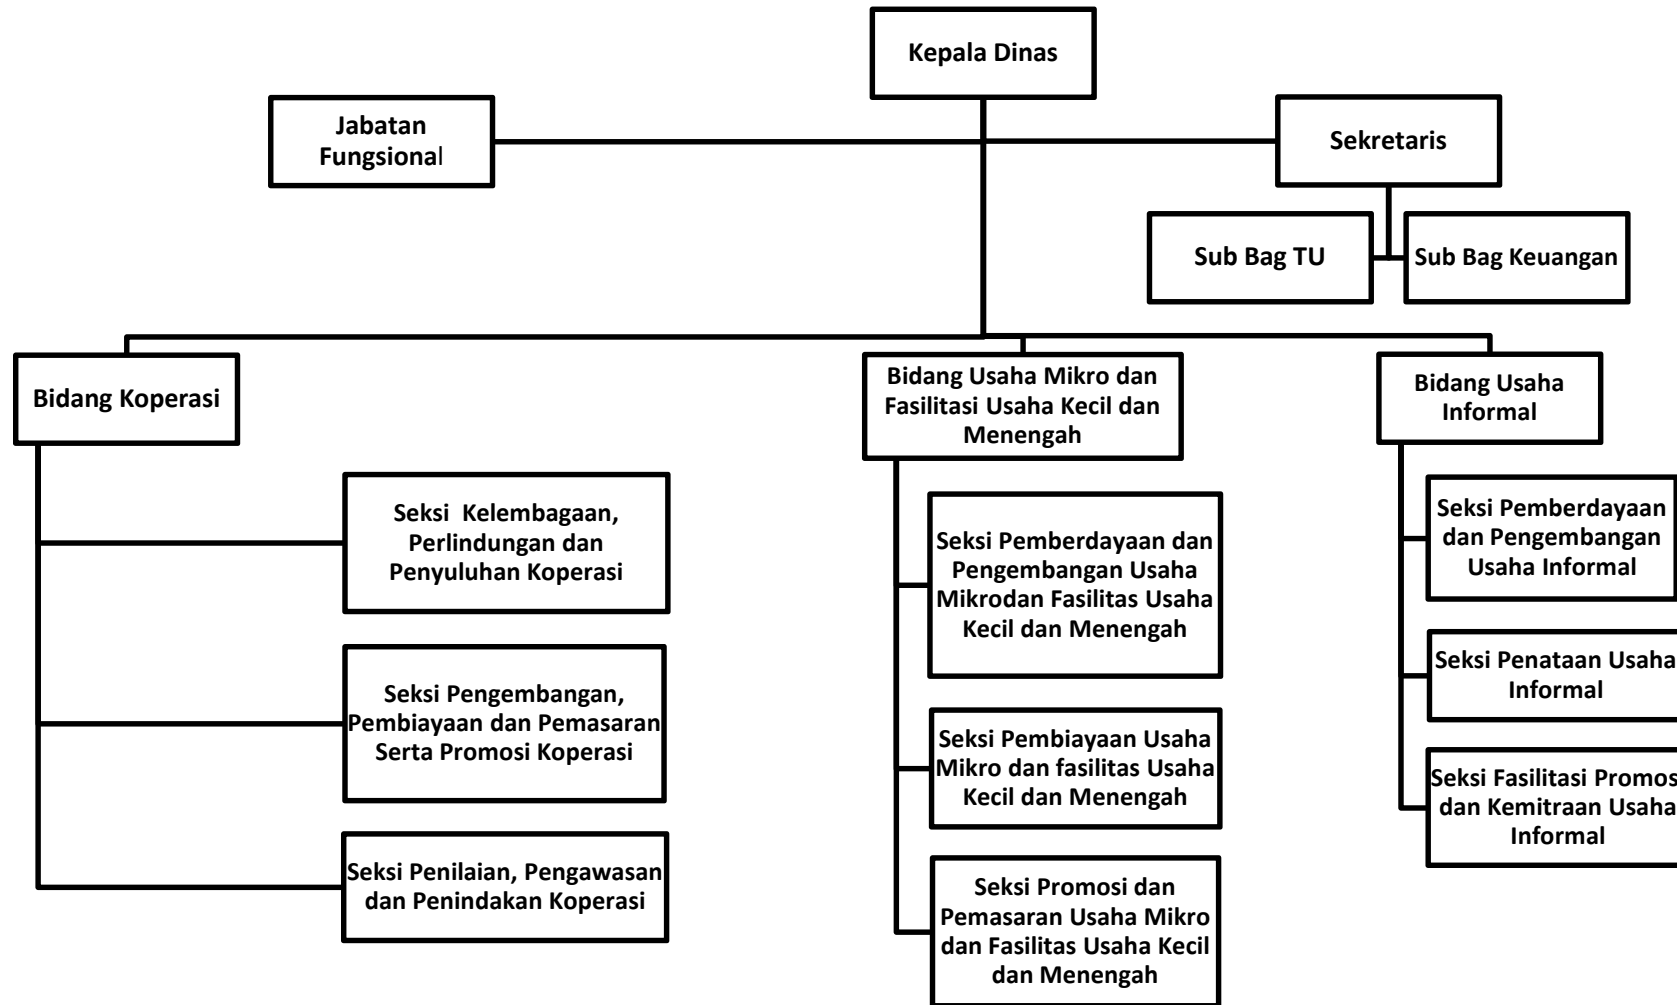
Kepala Dinas

Jabatan Fungsional

Sekretaris

Sub Bag TU

Sub Bag Keuangan

Bidang Koperasi

Seksi Kelembagaan, Perlindungan dan Penyuluhan Koperasi

Seksi Pengembangan, Pembiayaan dan Pemasaran Serta Promosi Koperasi

Seksi Penilaian, Pengawasan dan Penindakan Koperasi

Bidang Usaha Mikro dan Fasilitasi Usaha Kecil dan Menengah

Seksi Pemberdayaan dan Pengembangan Usaha Mikrodan Fasilitas Usaha Kecil dan Menengah

Seksi Pembiayaan Usaha Mikro dan fasilitas Usaha Kecil dan Menengah

Seksi Promosi dan Pemasaran Usaha Mikro dan Fasilitas Usaha Kecil dan Menengah

Bidang Usaha Informal

Seksi Pemberdayaan dan Pengembangan Usaha Informal

Seksi Penataan Usaha Informal

Seksi Fasilitasi Promos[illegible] dan Kemitraan Usaha Informal